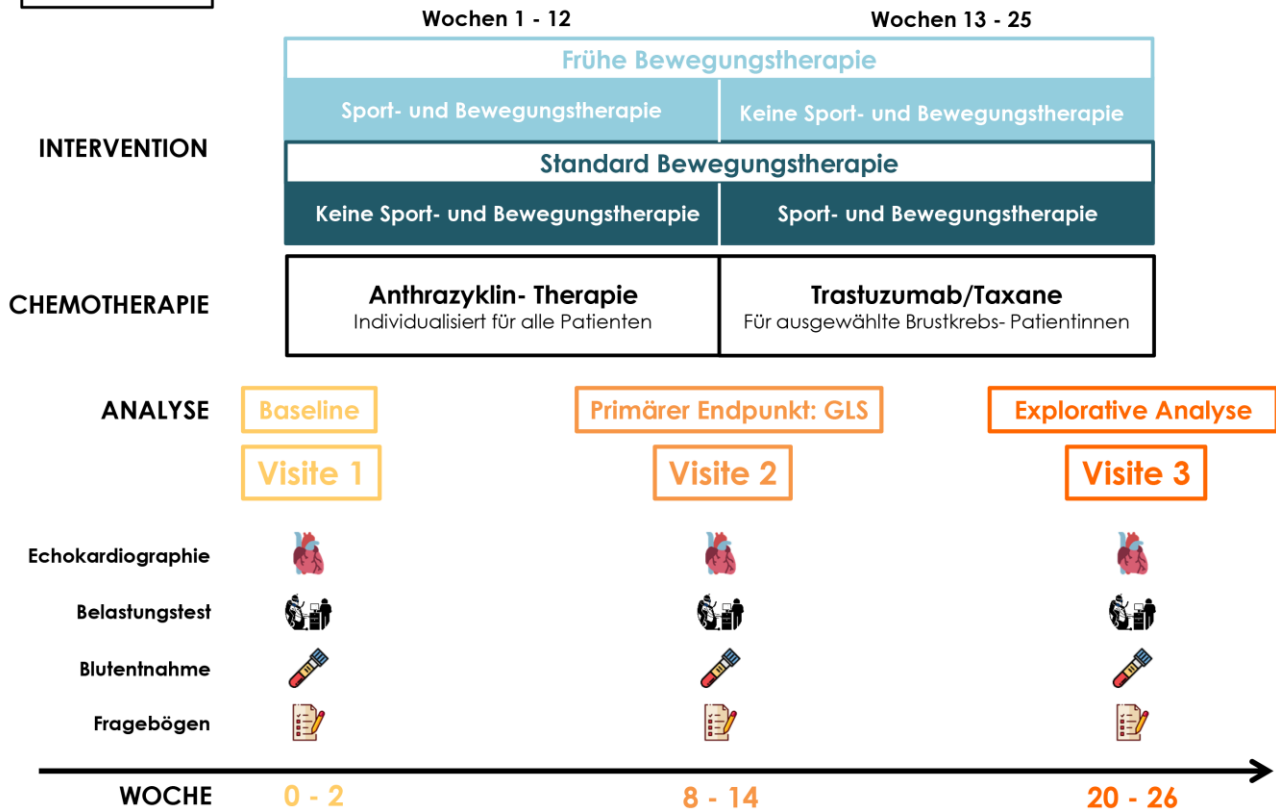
Wochen 1 - 12

Wochen 13 - 25

INTERVENTION

Frühe Bewegungstherapie

| Sport- und Bewegungstherapie | Keine Sport- und Bewegungstherapie |
|---|---|

Standard Bewegungstherapie

| Keine Sport- und Bewegungstherapie | Sport- und Bewegungstherapie |
|---|---|

CHEMOTHERAPIE

| Anthrazyklin- Therapie<br>Individualisiert für alle Patienten | Trastuzumab/Taxane<br>Für ausgewählte Brustkrebs- Patientinnen |
|---|---|

ANALYSE

Baseline

Visite 1

Primärer Endpunkt: GLS

Visite 2

Explorative Analyse

Visite 3

Echokardiographie

Belastungstest

Blutentnahme

Fragebögen

WOCHE

0 - 2

8 - 14

20 - 26